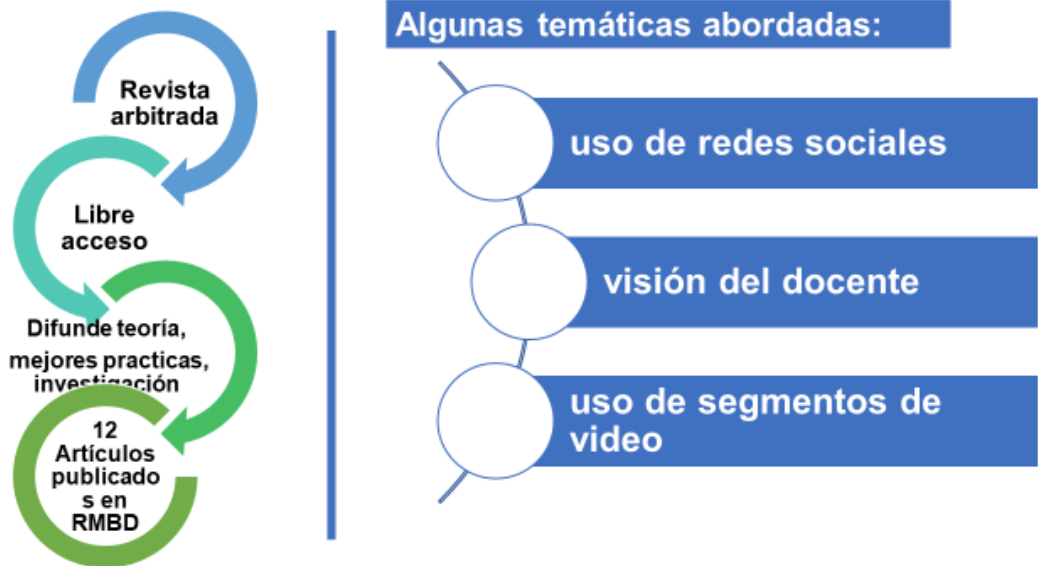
Revista arbitrada

Libre acceso

Difunde teoría, mejores practicas, investigación

12 Artículos publicados en RMBD

Algunas temáticas abordadas:

uso de redes sociales

visión del docente

uso de segmentos de video